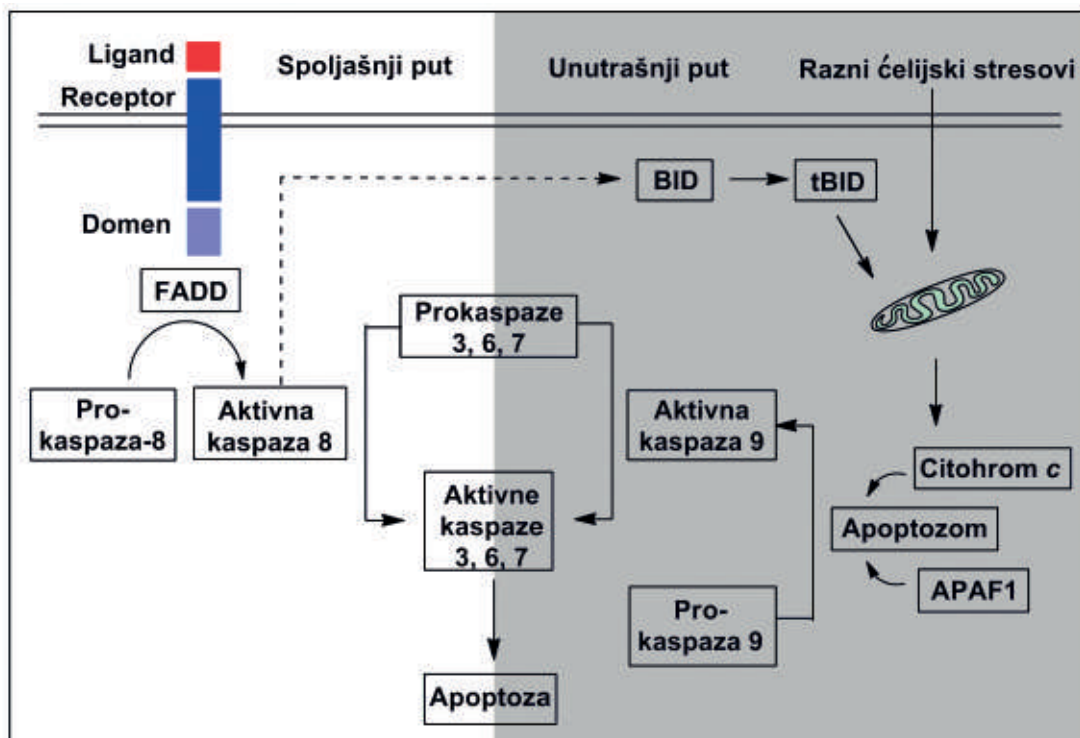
Ligand
Receptor
Domen
Spoljašnji put
Unutrašnji put
Razni ćelijski stresovi
BID
tBID
FADD
Prokaspaze 3, 6, 7
Pro-kaspaza-8
Aktivna kaspaza 8
Aktivna kaspaza 9
Citohrom $c$
Aktivne kaspaze 3, 6, 7
Apoptozom
APAF1
Pro-kaspaza 9
Apoptoza